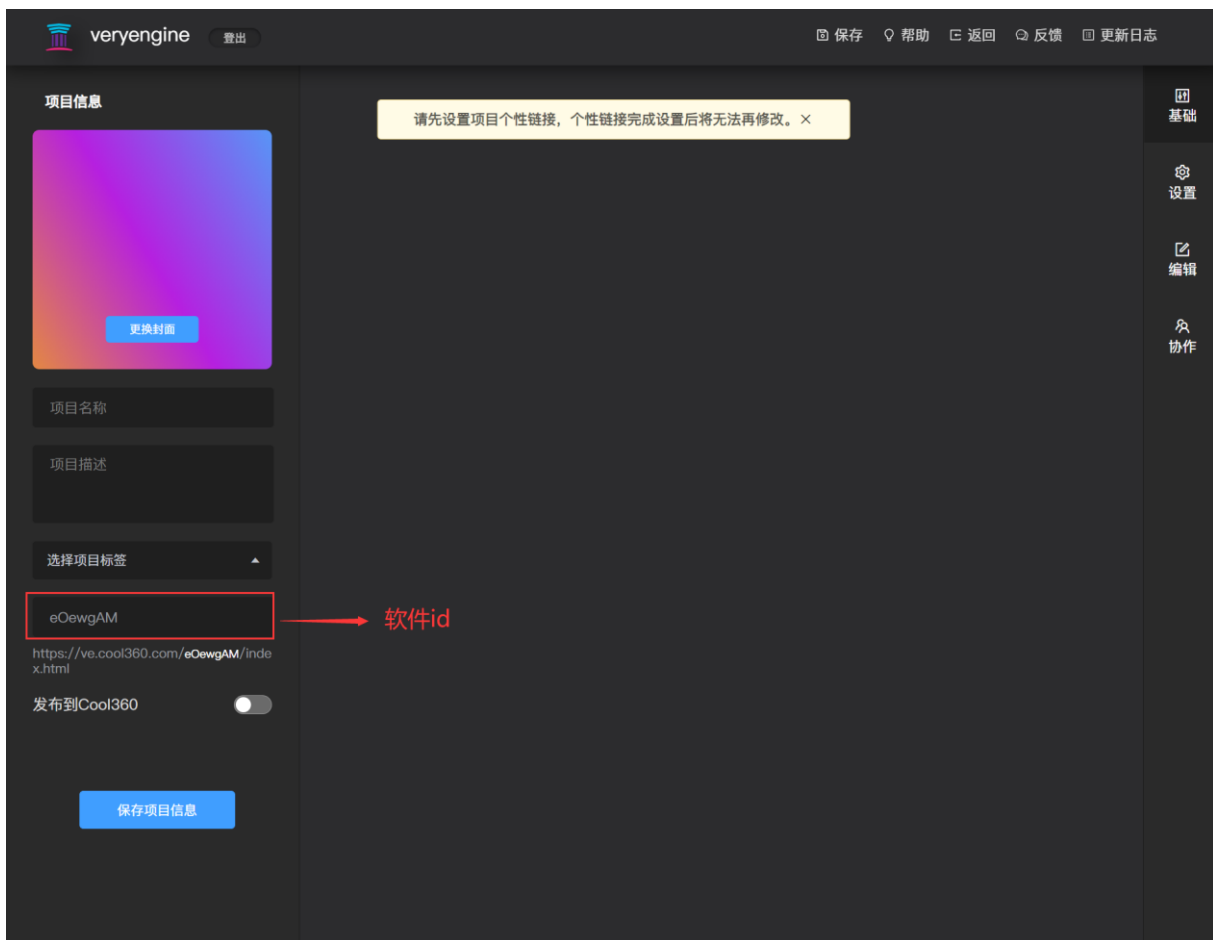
veryengine 登出

保存 帮助 返回 反馈 更新日志

项目信息

更换封面

项目名称

项目描述

选择项目标签

eOewgAM

软件id

https://ve.cool360.com/eOewgAM/index.html

发布到Cool360

保存项目信息

请先设置项目个性链接，个性链接完成设置后将无法再修改。×

基础

设置

编辑

协作